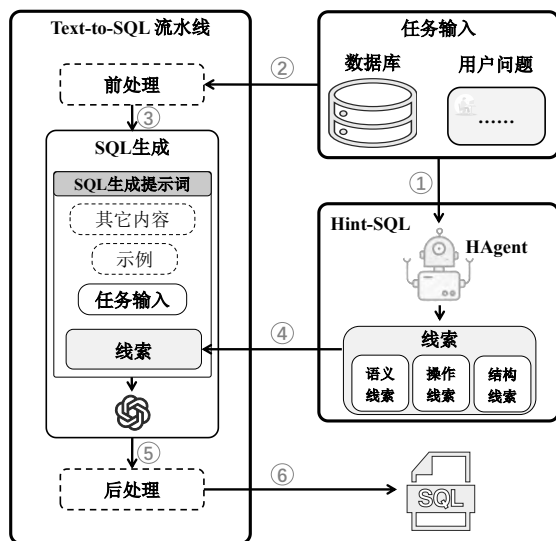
Text-to-SQL 流水线

前处理

③

SQL生成

SQL生成提示词

其它内容

示例

任务输入

线索

⑤

后处理

②

④

⑥

任务输入

数据库

用户问题

......

①

Hint-SQL

HAgent

线索

语义线索

操作线索

结构线索

SQL